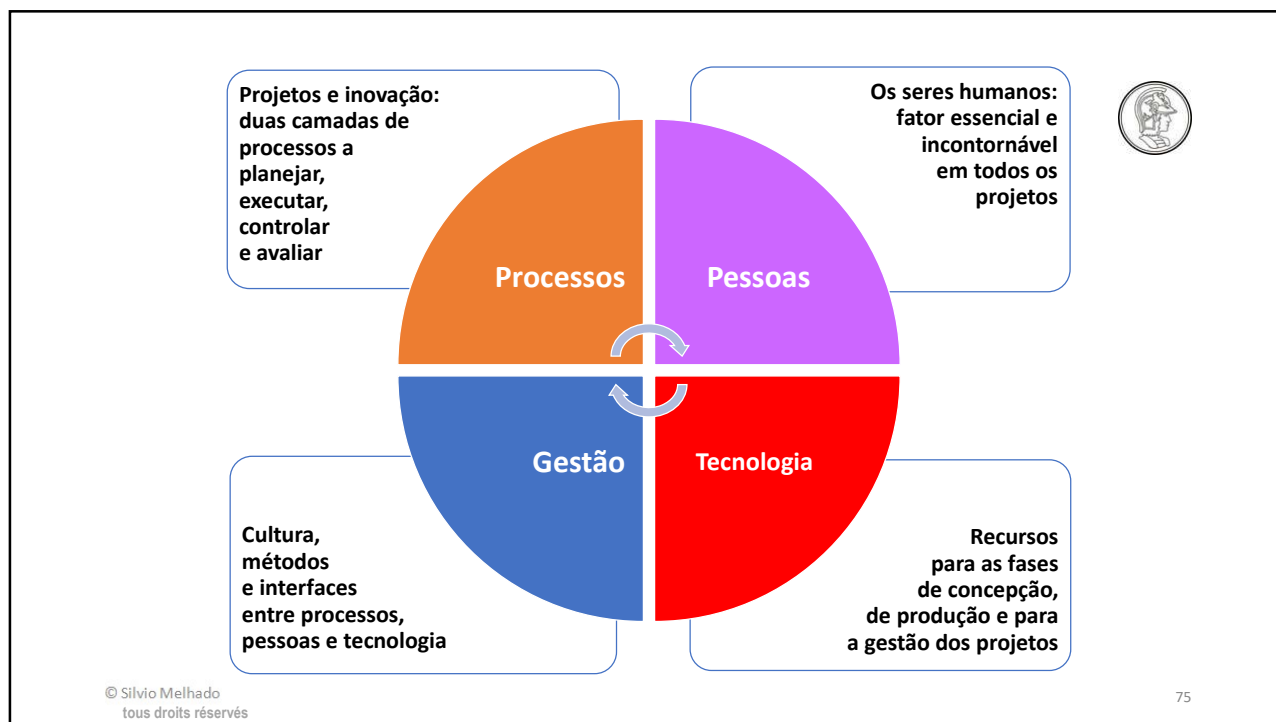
Projetos e inovação: duas camadas de processos a planejar, executar, controlar e avaliar

Os seres humanos: fator essencial e incontornável em todos os projetos

Processos

Pessoas

Gestão

Tecnologia

Cultura, métodos e interfaces entre processos, pessoas e tecnologia

Recursos para as fases de concepção, de produção e para a gestão dos projetos

© Silvio Melhado
tous droits réservés

75